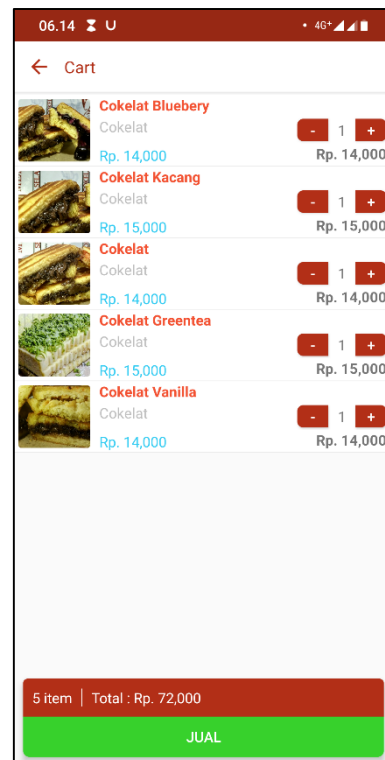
06.14 ⧗ U
4G+

← Cart

Cokelat Bluebery
Cokelat
Rp. 14,000
- 1 +
Rp. 14,000

Cokelat Kacang
Cokelat
Rp. 15,000
- 1 +
Rp. 15,000

Cokelat
Cokelat
Rp. 14,000
- 1 +
Rp. 14,000

Cokelat Greentea
Cokelat
Rp. 15,000
- 1 +
Rp. 15,000

Cokelat Vanilla
Cokelat
Rp. 14,000
- 1 +
Rp. 14,000

5 item | Total : Rp. 72,000

JUAL